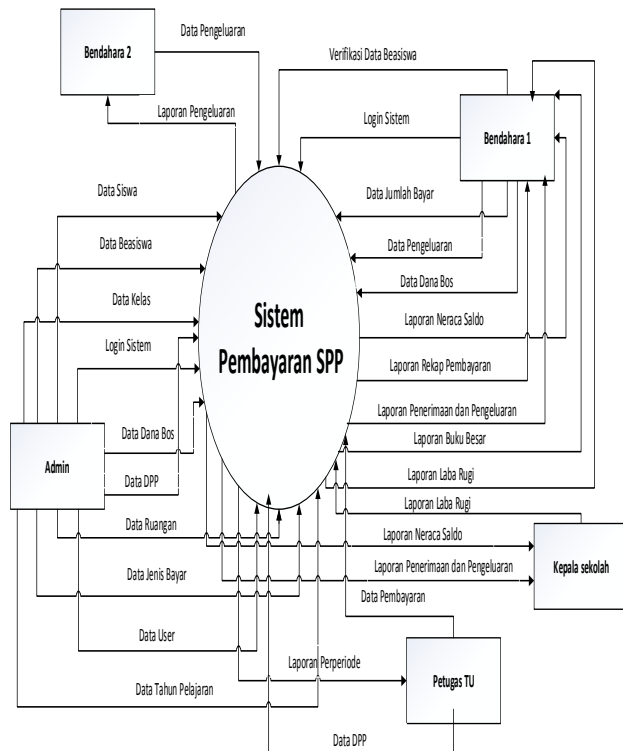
Bendahara 2

Data Pengeluaran

Verifikasi Data Beasiswa

Laporan Pengeluaran

Login Sistem

Bendahara 1

Data Siswa

Data Jumlah Bayar

Data Beasiswa

Data Pengeluaran

Data Dana Bos

Data Kelas

Sistem Pembayaran SPP

Laporan Neraca Saldo

Login Sistem

Laporan Rekap Pembayaran

Laporan Penerimaan dan Pengeluaran

Data Dana Bos

Laporan Buku Besar

Admin

Data DPP

Laporan Laba Rugi

Laporan Laba Rugi

Data Ruangan

Laporan Neraca Saldo

Kepala sekolah

Laporan Penerimaan dan Pengeluaran

Data Jenis Bayar

Data Pembayaran

Data User

Laporan Perperiode

Petugas TU

Data Tahun Pelajaran

Data DPP